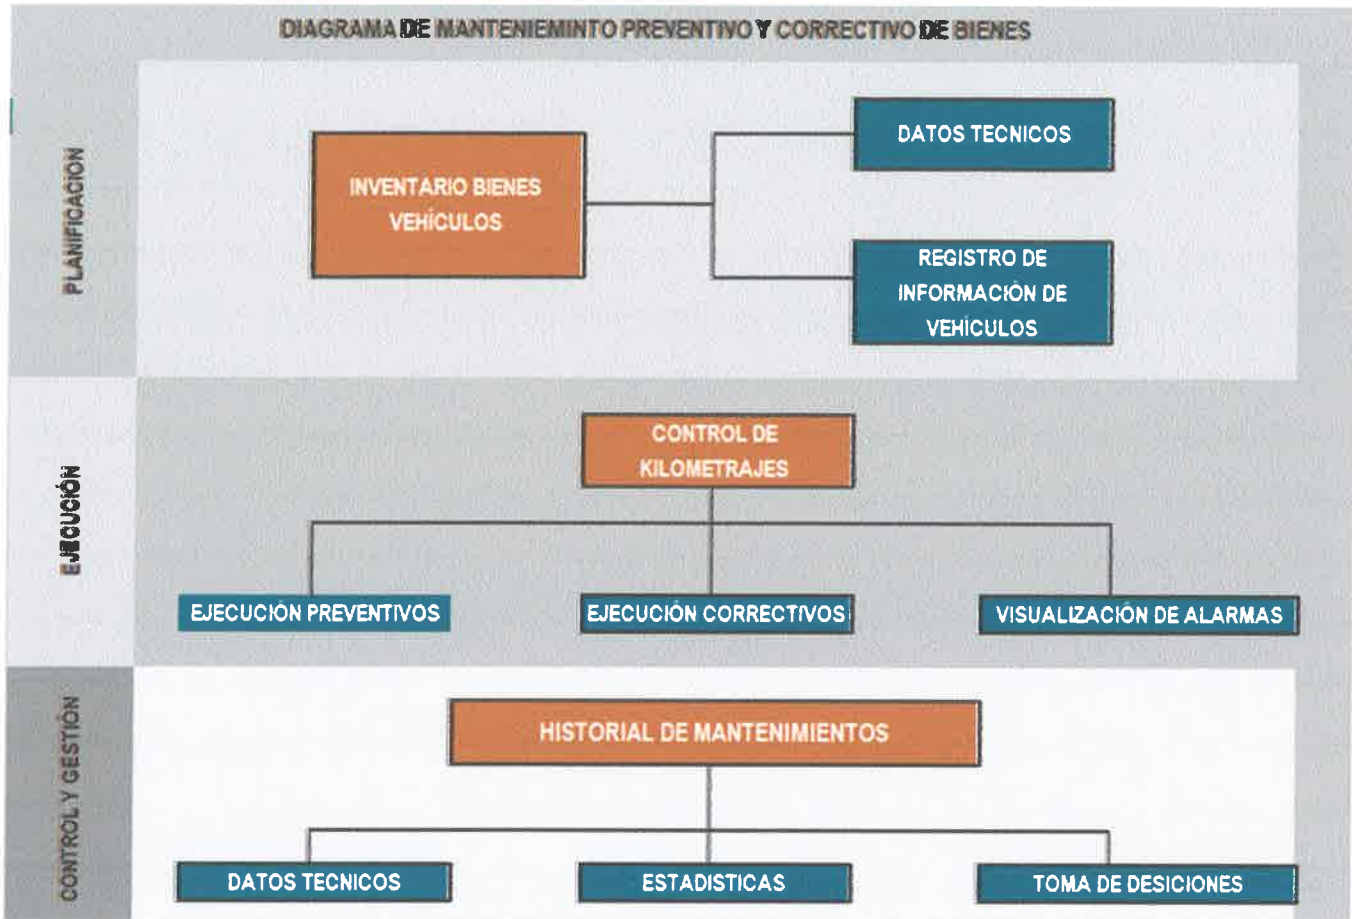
DIAGRAMA DE MANTENIEMINTO PREVENTIVO Y CORRECTIVO DE BIENES

PLANIFICACION

INVENTARIO BIENES VEHÍCULOS

DATOS TECNICOS

REGISTRO DE INFORMACIÓN DE VEHÍCULOS

EJECUCIÓN

CONTROL DE KILOMETRAJES

EJECUCIÓN PREVENTIVOS

EJECUCIÓN CORRECTIVOS

VISUALIZACIÓN DE ALARMAS

CONTROL Y GESTIÓN

HISTORIAL DE MANTENIMIENTOS

DATOS TECNICOS

ESTADISTICAS

TOMA DE DESICIONES